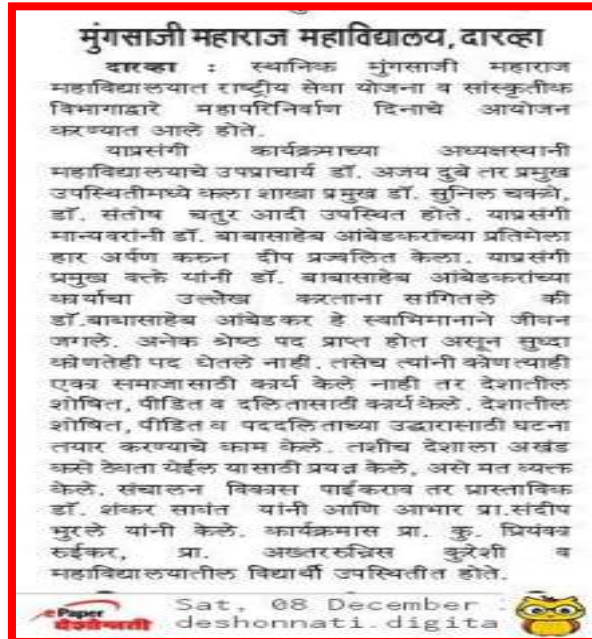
मुंगसाजी महाराज महाविद्यालय, दारव्हा

दारव्हा : स्थानिक मुंगसाजी महाराज महाविद्यालयात राष्ट्रीय सेवा योजना व सांस्कृतीक विभागाद्वारे महापरिनिर्वाण दिनाचे आयोजन करण्यात आले होते.

यावसंगी कार्यक्रमाच्या अध्यक्षस्थानी महाविद्यालयाचे उपप्राचार्य डॉ. अजय दुबे तर प्रमुख उपस्थितीमध्ये कला शाखा प्रमुख डॉ. सुनिल चव्हाण, डॉ. संतोष चतुर आदी उपस्थित होते. यावसंगी मान्यवरांनी डॉ. बाबासाहेब आंबेडकरांच्या प्रतिमेला हार अर्पण करून दीप प्रज्वलित केला. यावसंगी प्रमुख वक्ते यांनी डॉ. बाबासाहेब आंबेडकरांच्या कार्याचा उल्लेख करताना सांगितले की डॉ.बाबासाहेब आंबेडकर हे स्वाभिमानाने जीवन जगले. अनेक श्रेष्ठ पद प्राप्त होत असून सुध्दा कोणतेही पद घेतले नाही. तसेच त्यांनी कोणत्याही एकत्र समाजासाठी कार्य केले नाही तर देशातील शोषित, पीडित व दलितासाठी कार्य केले. देशातील शोषित, पीडित व पददलिताच्या उद्धारासाठी घटना तयार करण्याचे काम केले. तसेच देशाला अखंड कसे ठेवता येईल यासाठी प्रयत्न केले, असे मत व्यक्त केले. संचालन विवेक पाईकराव तर प्रास्ताविक डॉ. शंकर सावंत यांनी आणि आभार प्रा.संदीप भुरले यांनी केले. कार्यक्रमास प्रा. कु. प्रियंका रुईकर, प्रा. अख्तरख्रिस कुरेशी व महाविद्यालयातील विद्यार्थी उपस्थितीत होते.

ePaper देशोन्नती Sat, 08 December
deshonnati.digita